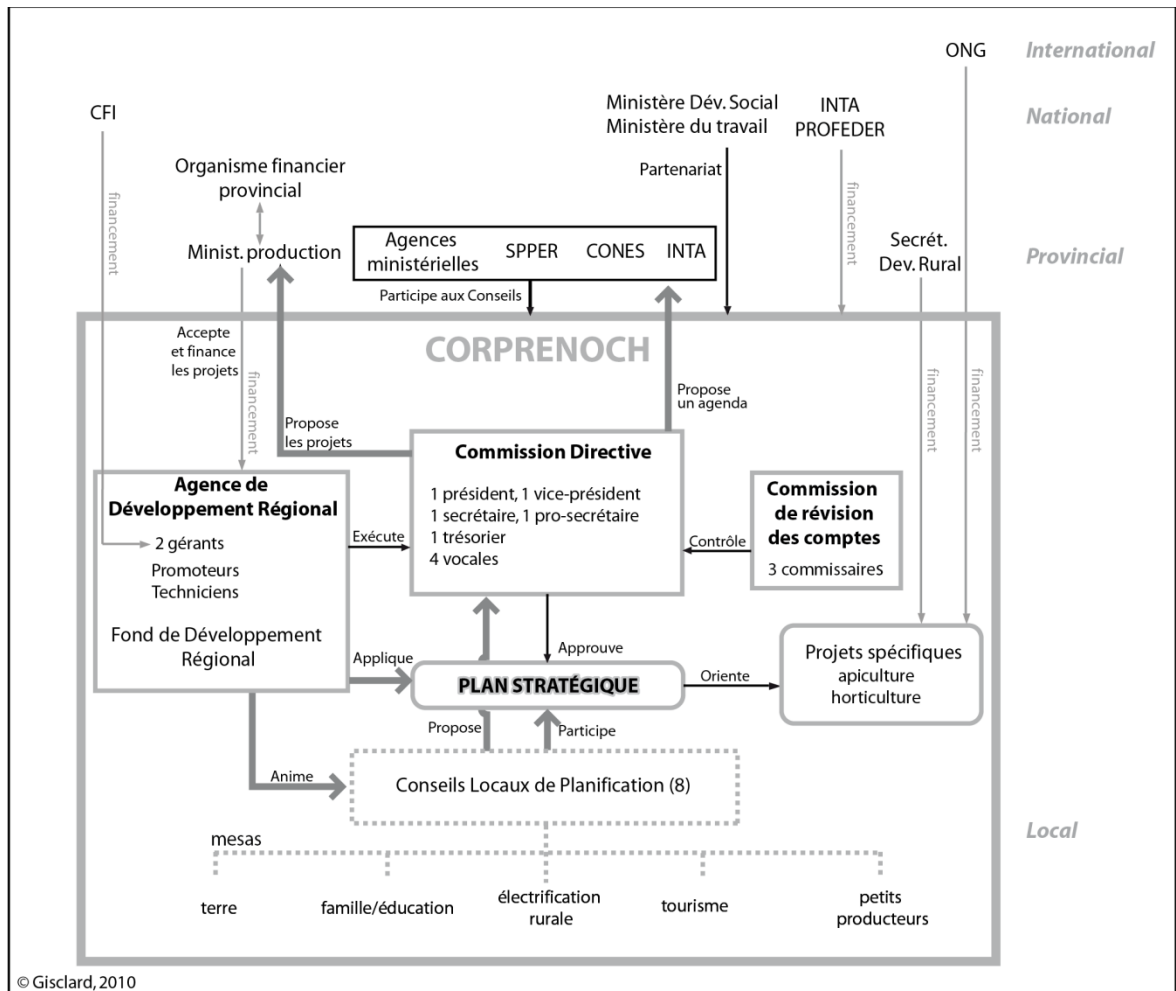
International

National

Provincial

Local

ONG

CFI

Ministère Dév. Social
Ministère du travail

INTA
PROFEDER

Organisme financier provincial

Minist. production

Partenariat

financement

financement

Agences ministérielles | SPPER | CONES | INTA

Secrét. Dev. Rural

Participe aux Conseils

CORPRENOCH

Accepte et finance les projets

financement

Propose les projets

Propose un agenda

financement

financement

Commission Directive

1 président, 1 vice-président
1 secrétaire, 1 pro-secrétaire
1 trésorier
4 vocales

Agence de Développement Régional

2 gérants
Promoteurs
Techniciens

Fond de Développement Régional

Exécute

Contrôle

Commission de révision des comptes

3 commissaires

Approuve

Applique

PLAN STRATÉGIQUE

Oriente

Projets spécifiques
apiculture
horticulture

Propose

Participe

Anime

Conseils Locaux de Planification (8)

mesas

terre

famille/éducation

électrification rurale

tourisme

petits producteurs

© Gisclard, 2010